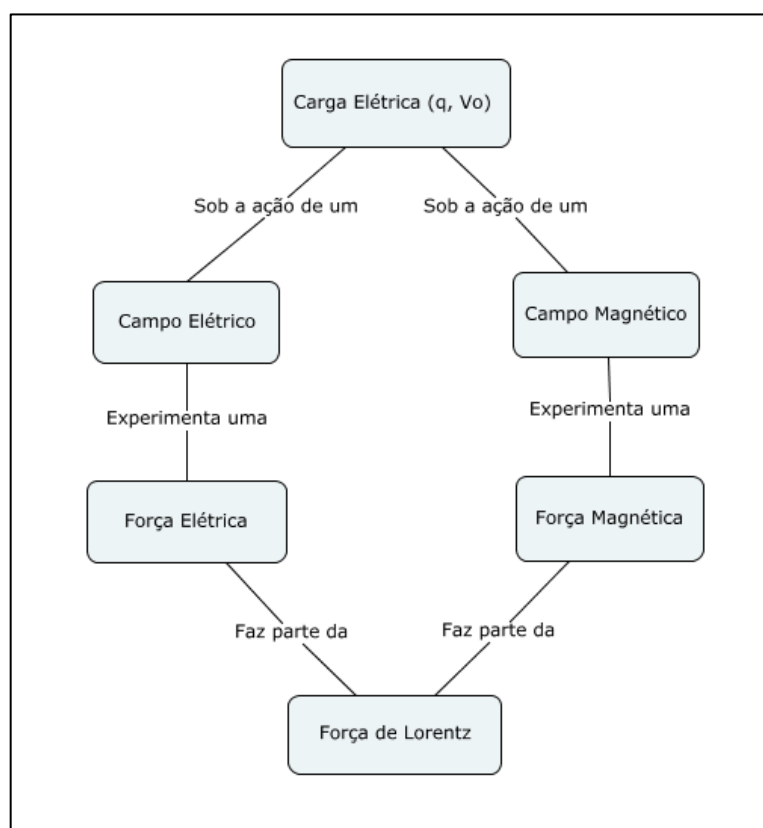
Carga Elétrica (q, Vo)

Sob a ação de um

Sob a ação de um

Campo Elétrico

Campo Magnético

Experimenta uma

Experimenta uma

Força Elétrica

Força Magnética

Faz parte da

Faz parte da

Força de Lorentz